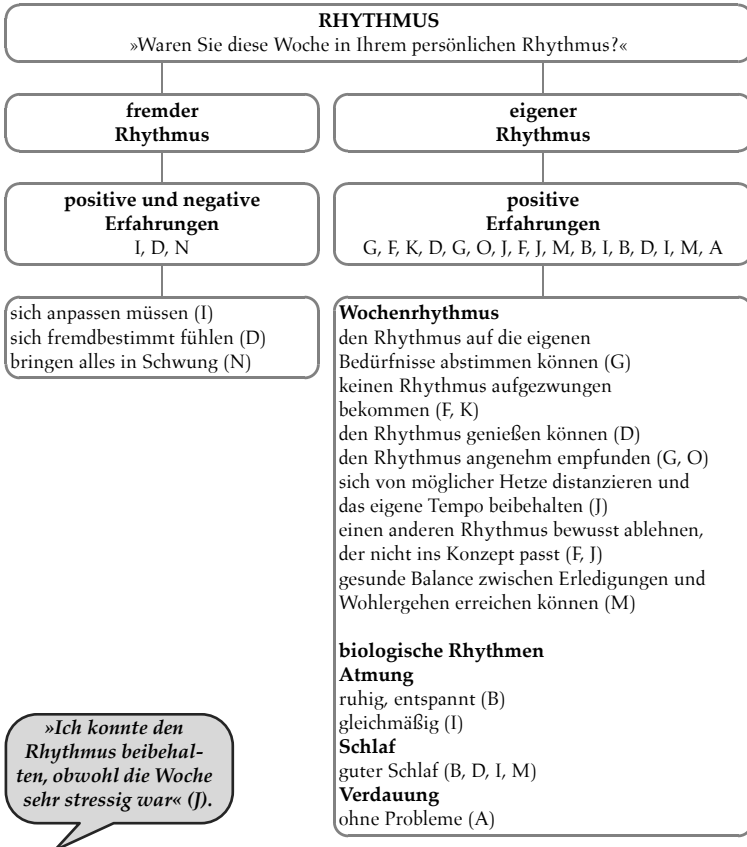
**RHYTHMUS**
»Waren Sie diese Woche in Ihrem persönlichen Rhythmus?«

**fremder Rhythmus**

**positive und negative Erfahrungen**
I, D, N

sich anpassen müssen (I)
sich fremdbestimmt fühlen (D)
bringen alles in Schwung (N)

**eigener Rhythmus**

**positive Erfahrungen**
G, F, K, D, G, O, J, F, J, M, B, I, B, D, I, M, A

**Wochenrhythmus**
den Rhythmus auf die eigenen Bedürfnisse abstimmen können (G)
keinen Rhythmus aufgezwungen bekommen (F, K)
den Rhythmus genießen können (D)
den Rhythmus angenehm empfunden (G, O)
sich von möglicher Hetze distanzieren und das eigene Tempo beibehalten (J)
einen anderen Rhythmus bewusst ablehnen, der nicht ins Konzept passt (F, J)
gesunde Balance zwischen Erledigungen und Wohlergehen erreichen können (M)

**biologische Rhythmen**
**Atmung**
ruhig, entspannt (B)
gleichmäßig (I)
**Schlaf**
guter Schlaf (B, D, I, M)
**Verdauung**
ohne Probleme (A)

*»Ich konnte den Rhythmus beibehalten, obwohl die Woche sehr stressig war« (J).*